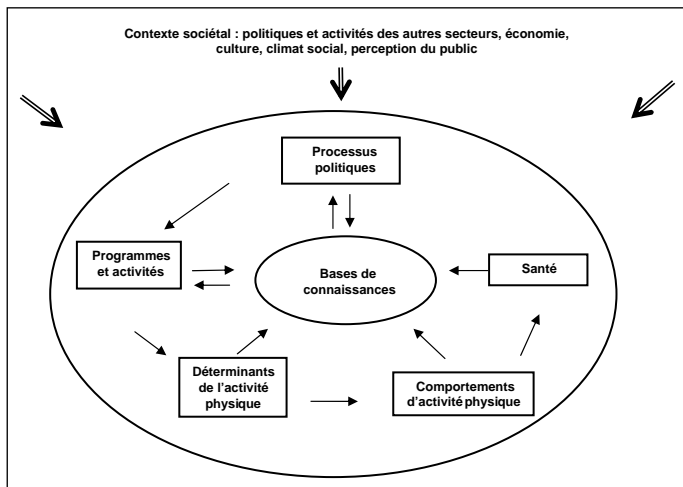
Contexte sociétal : politiques et activités des autres secteurs, économie, culture, climat social, perception du public

Processus politiques

Programmes et activités

Bases de connaissances

Santé

Déterminants de l'activité physique

Comportements d'activité physique